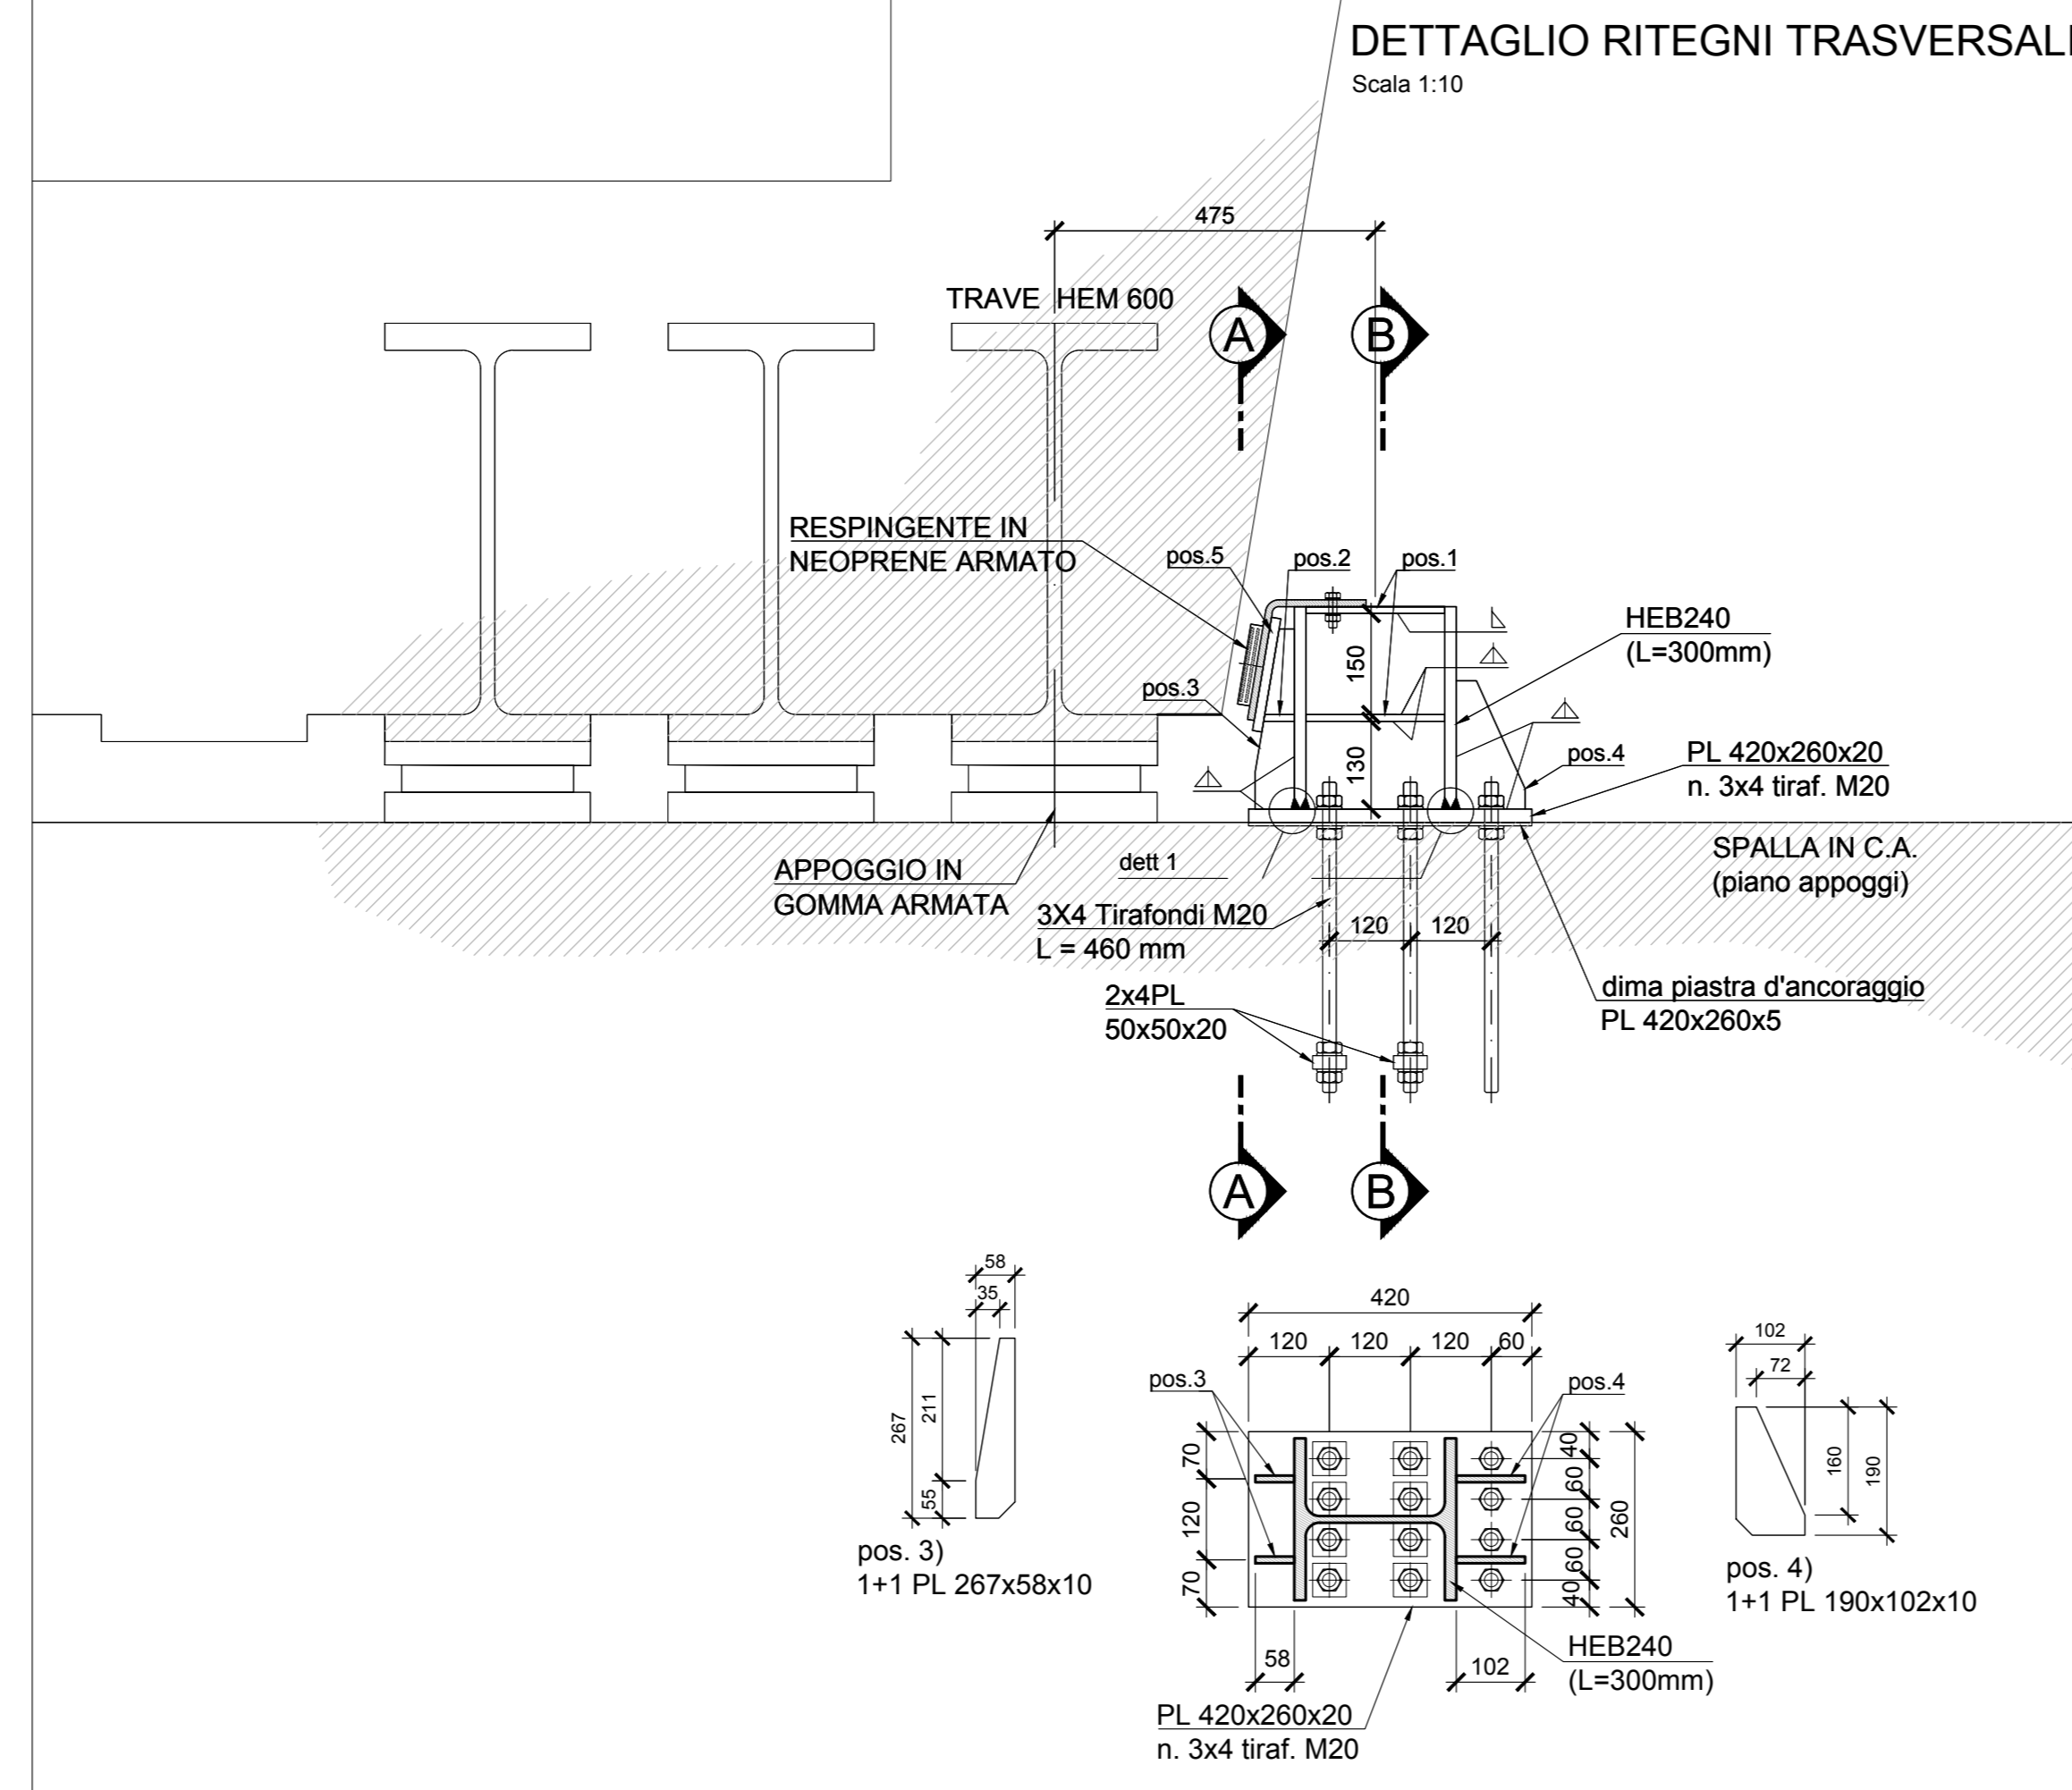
DETTAGLIO RITEGNI TRASVERSALI
Scala 1:10

475

TRAVE HEM 600

A

B

RESPINGENTE IN NEOPRENE ARMATO

pos.5

pos.2

pos.1

HEB240
(L=300mm)

150

pos.3

130

pos.4

PL 420x260x20
n. 3x4 tiraf. M20

SPALLA IN C.A.
(piano appoggi)

APPOGGIO IN GOMMA ARMATA

dett 1

3X4 Tirafondi M20
L = 460 mm

120

120

dima piastra d'ancoraggio
PL 420x260x5

2x4PL
50x50x20

A

B

58

35

267

211

55

pos. 3)
1+1 PL 267x58x10

420

120

120

120

60

pos.3

pos.4

70

120

70

40

60

60

60

40

260

58

102

HEB240
(L=300mm)

PL 420x260x20
n. 3x4 tiraf. M20

102

72

160

190

pos. 4)
1+1 PL 190x102x10